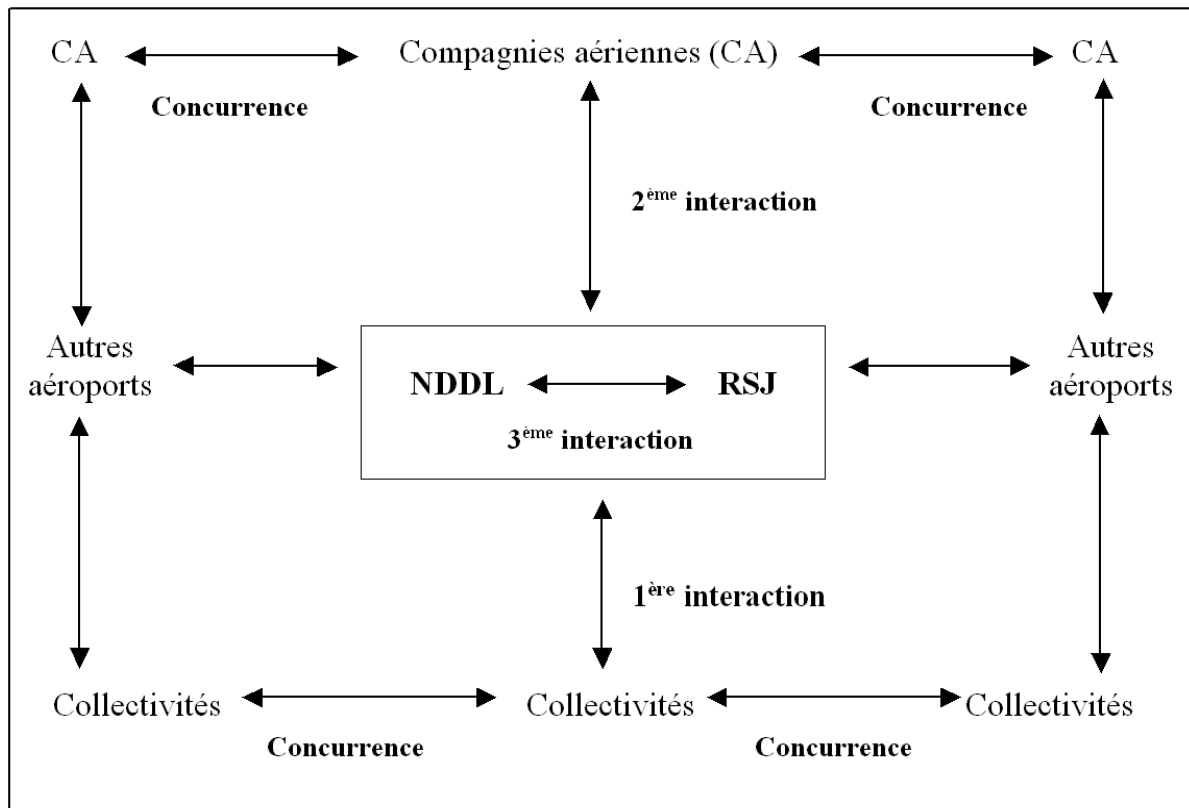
CA

Compagnies aériennes (CA)

CA

Concurrence

Concurrence

2$^{ème}$ interaction

Autres aéroports

NDDL

RSJ

3$^{ème}$ interaction

Autres aéroports

1$^{ère}$ interaction

Collectivités

Collectivités

Collectivités

Concurrence

Concurrence